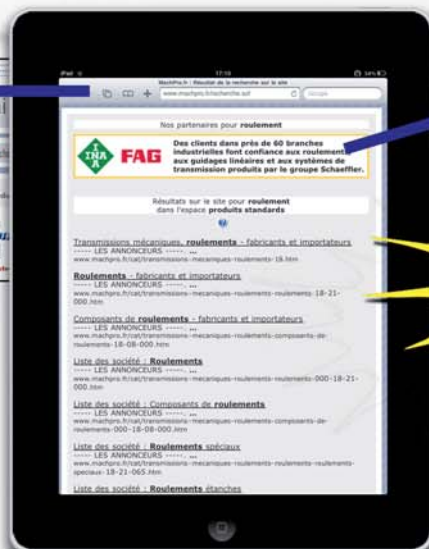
iPad 17:15 56%

MachPro.fr : Résultat de la recherche sur le site

www.machpro.fr/recherche.asf Google

Nos partenaires pour roulement

INA FAG

Des clients dans près de 60 branches industrielles font confiance aux roulements, aux guidages linéaires et aux systèmes de transmission produits par le groupe Schaeffler.

Résultats sur le site pour roulement dans l'espace produits standards

Transmissions mécaniques, roulements - fabricants et importateurs
----- LES ANNONCEURS ----- ...
www.machpro.fr/cat/transmissions-mecaniques-roulements-18.htm

Roulements - fabricants et importateurs
----- LES ANNONCEURS ----- ...
www.machpro.fr/cat/transmissions-mecaniques-roulements-roulements-18-21-000.htm

Composants de roulements - fabricants et importateurs
----- LES ANNONCEURS ----- ...
www.machpro.fr/cat/transmissions-mecaniques-roulements-composants-de-roulements-18-08-000.htm

Liste des société : Roulements
----- LES ANNONCEURS ----- ...
www.machpro.fr/cat/transmissions-mecaniques-roulements-roulements-000-18-21-000.htm

Liste des société : Composants de roulements
----- LES ANNONCEURS ----- ...
www.machpro.fr/cat/transmissions-mecaniques-roulements-composants-de-roulements-000-18-08-000.htm

Liste des société : Roulements spéciaux
----- LES ANNONCEURS ----- ...
www.machpro.fr/cat/transmissions-mecaniques-roulements-roulements-roulements-speciaux-18-21-065.htm

Liste des société : Roulements étanches